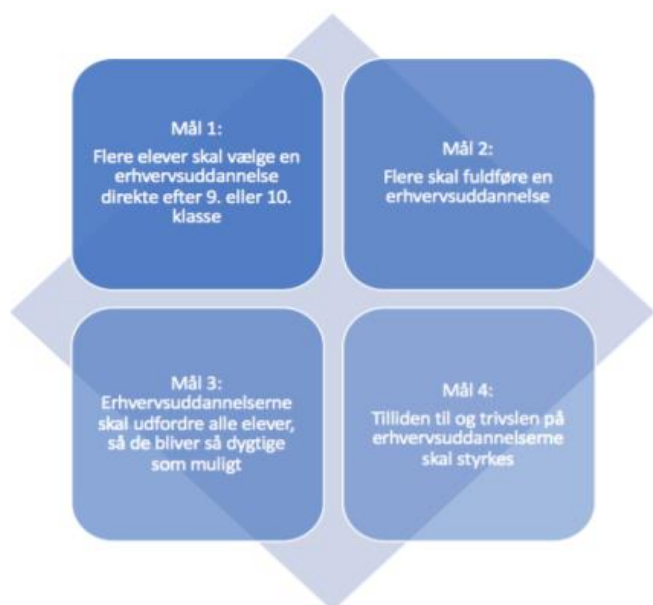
Mål 1:
Flere elever skal vælge en erhvervsuddannelse direkte efter 9. eller 10. klasse

Mål 2:
Flere skal fuldføre en erhvervsuddannelse

Mål 3:
Erhvervsuddannelserne skal udfordre alle elever, så de bliver så dygtige som muligt

Mål 4:
Tilliden til og trivslen på erhvervsuddannelserne skal styrkes